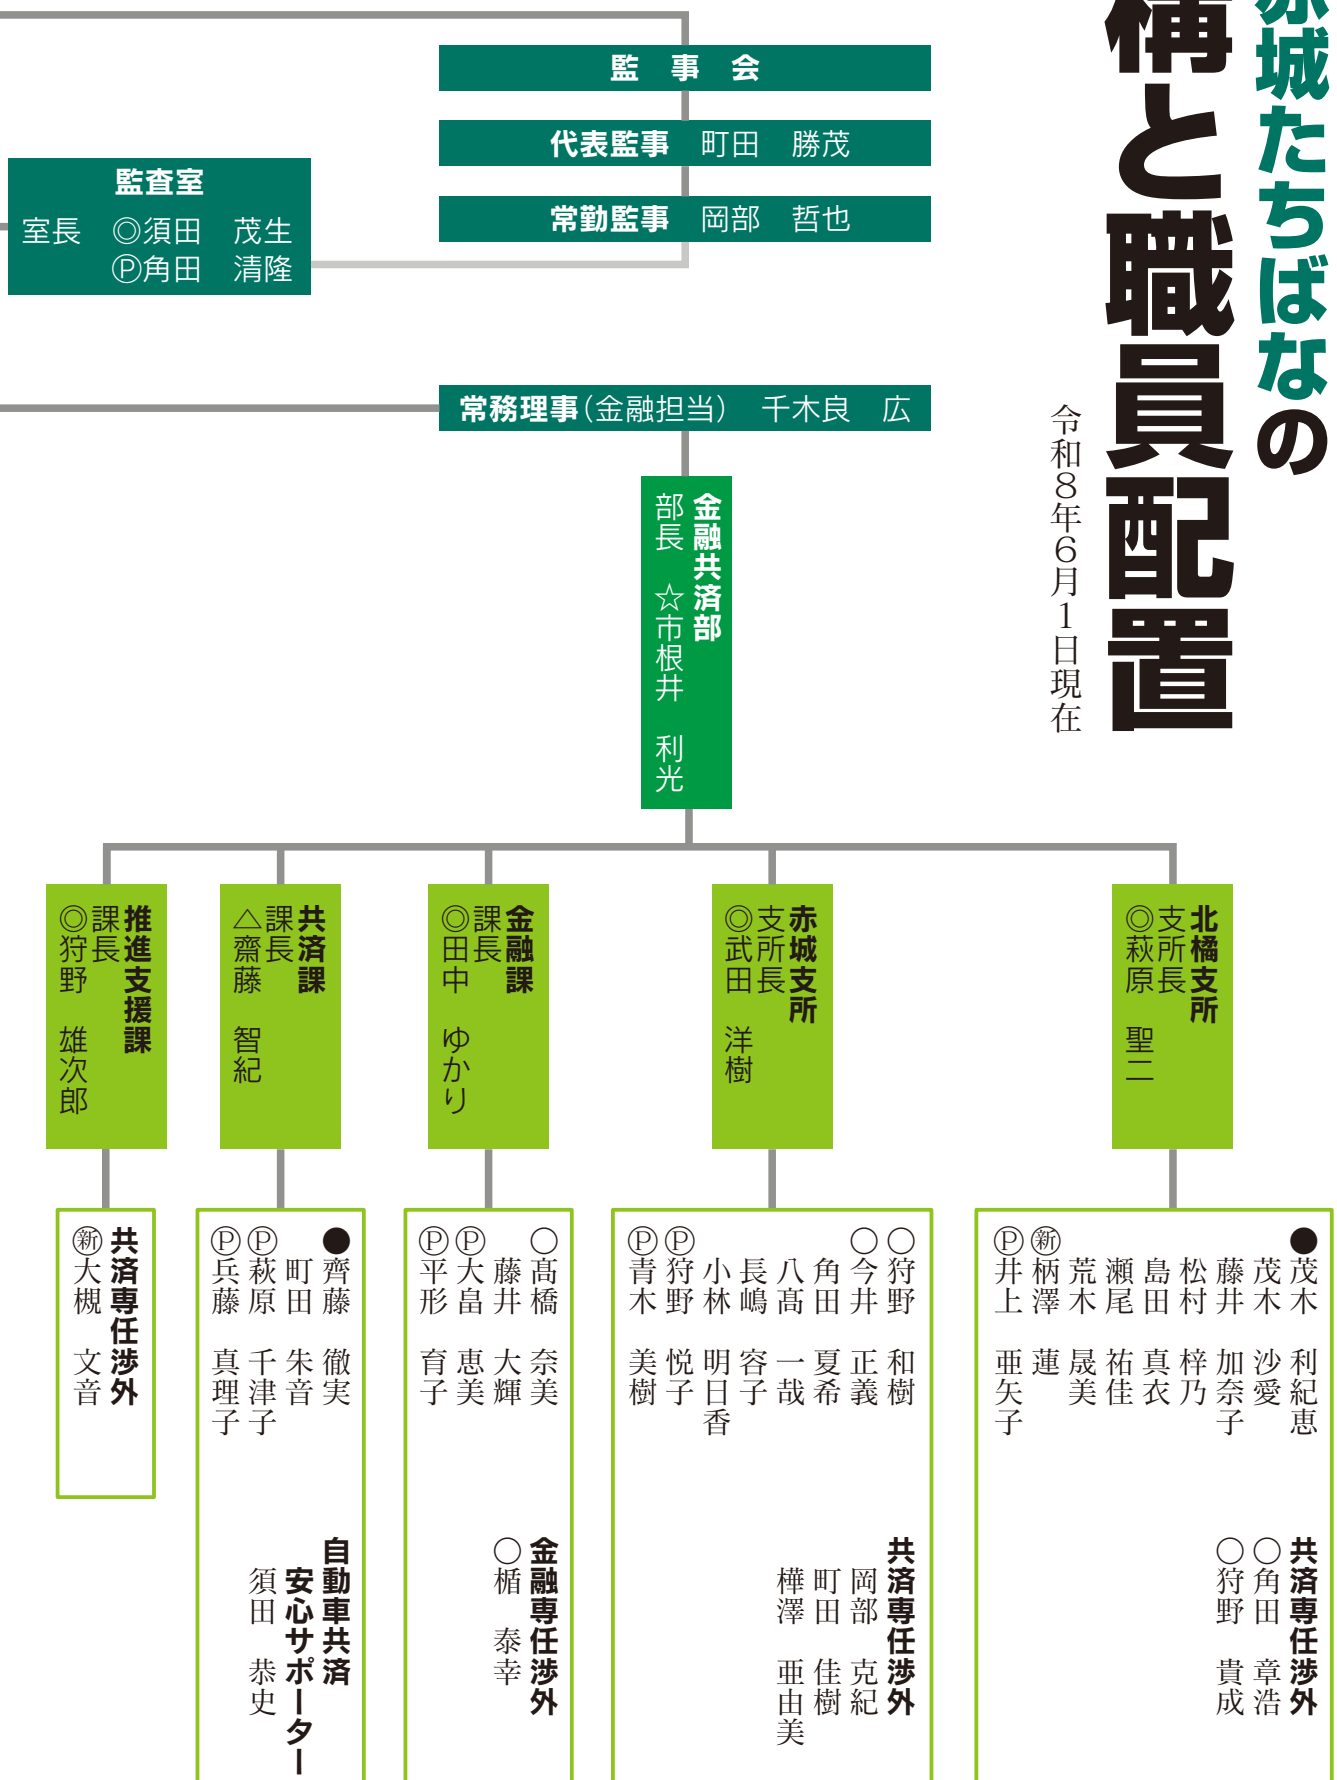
赤城たちばなの
構と職員配置
令和8年6月1日現在

監　事　会
代表監事　町田　勝茂
常勤監事　岡部　哲也

監査室
室長　◎須田　茂生
Ⓟ角田　清隆

常務理事（金融担当）　千木良　広

金融共済部
部長　☆市根井　利光

推進支援課
◎課長
狩野　雄次郎

共済課
△課長
齋藤　智紀

金融課
◎課長
田中　ゆかり

赤城支所
◎支所長
武田　洋樹

北橘支所
◎支所長
萩原　聖二

共済専任渉外
㊮大槻　文音

●齊藤　徹実
町田　朱音
Ⓟ萩原　千津子
Ⓟ兵藤　真理子

自動車共済
安心サポーター
須田　恭史

○髙橋　奈美
藤井　大輝
Ⓟ大畠　恵美
Ⓟ平形　育子

金融専任渉外
○栖　泰幸

○狩野　和樹
○今井　正義
角田　夏希
八高　一哉
長嶋　容子
小林　明日香
Ⓟ狩野　悦子
Ⓟ青木　美樹

共済専任渉外
岡部　克紀
町田　佳樹
樺澤　亜由美

●茂木　利紀恵
茂木　沙愛
藤井　加奈子
松村　梓乃
島田　真衣
瀬尾　祐佳
荒木　晟美
㊮柄澤　蓮
Ⓟ井上　亜矢子

共済専任渉外
○角田　章浩
○狩野　貴成